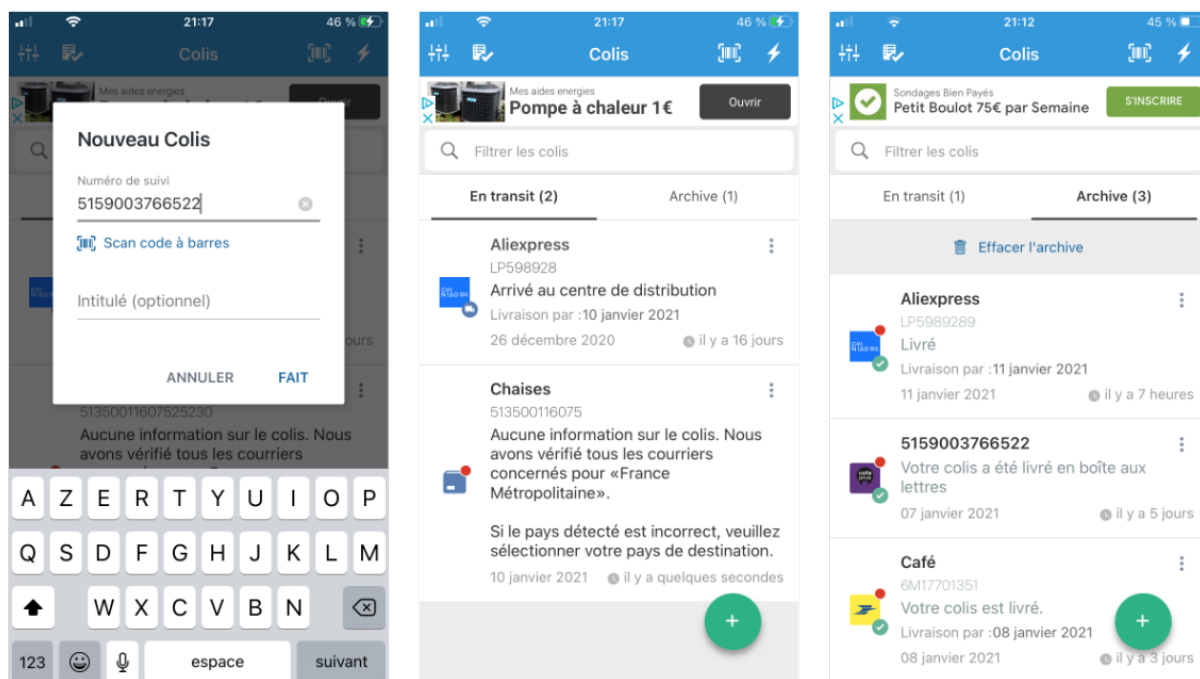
21:17 46 %

Colis

Mes aides energies

Ouvrir

Nouveau Colis

Numéro de suivi

5159003766522

Scan code à barres

Intitulé (optionnel)

ANNULER FAIT

ours

51350011607525230

Aucune information sur le colis. Nous avons vérifié tous les courriers

A Z E R T Y U I O P
Q S D F G H J K L M
W X C V B N
123 espace suivant

21:17 46 %

Colis

Mes aides energies
Pompe à chaleur 1€
Ouvrir

Filtrer les colis

En transit (2) Archive (1)

Aliexpress
LP598928
Arrivé au centre de distribution
Livraison par :10 janvier 2021
26 décembre 2020 il y a 16 jours

Chaises
513500116075
Aucune information sur le colis. Nous avons vérifié tous les courriers concernés pour «France Métropolitaine».

Si le pays détecté est incorrect, veuillez sélectionner votre pays de destination.
10 janvier 2021 il y a quelques secondes

+

21:12 45 %

Colis

Sondages Bien Payés
Petit Boulot 75€ par Semaine
S'INSCRIRE

Filtrer les colis

En transit (1) Archive (3)

Effacer l'archive

Aliexpress
LP5989289
Livré
Livraison par :11 janvier 2021
11 janvier 2021 il y a 7 heures

5159003766522
Votre colis a été livré en boîte aux lettres
07 janvier 2021 il y a 5 jours

Café
6M17701351
Votre colis est livré.
Livraison par :08 janvier 2021
08 janvier 2021 il y a 3 jours

+